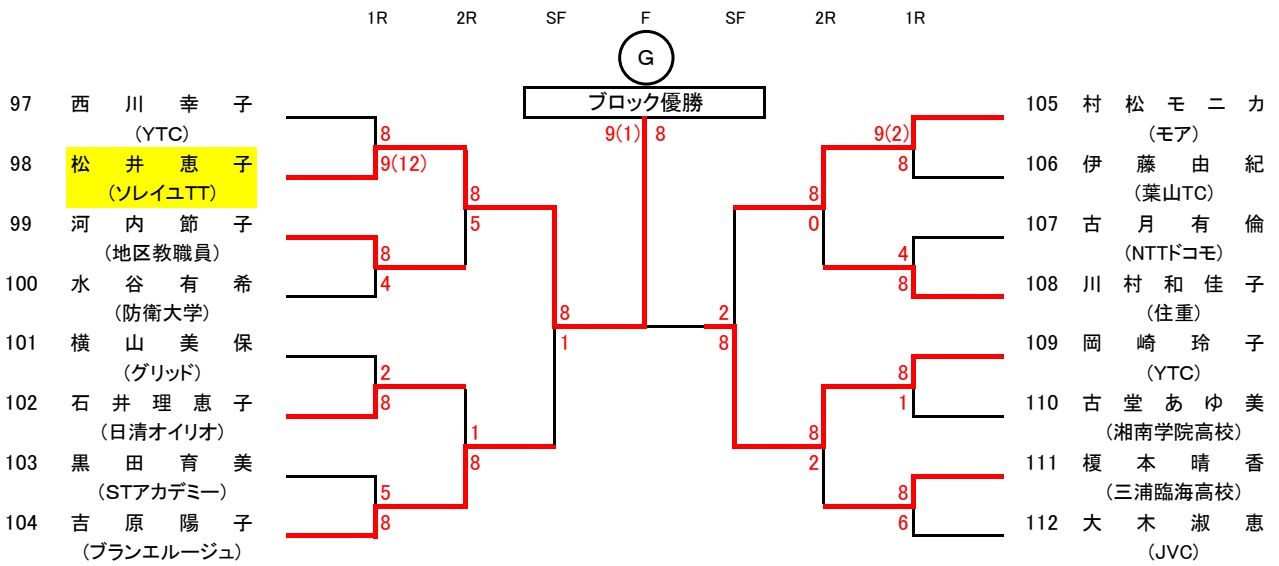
| 1R | 2R | SF | F | SF | 2R | 1R |
|---|---|---|---|---|---|---|

G

ブロック優勝

9(1) 8

97 西川幸子 (YTC)
98 松井恵子 (ソレイユTT)
99 河内節子 (地区教職員)
100 水谷有希 (防衛大学)
101 横山美保 (グリッド)
102 石井理恵子 (日清オイリオ)
103 黒田育美 (STアカデミー)
104 吉原陽子 (ブランエルージュ)

8
9(12)
8
4
2
8
5
8

8
5
1
8

8
1

2
8

8
0
8
2

9(2)
8
4
8
8
1
8
6

105 村松モニカ (モア)
106 伊藤由紀 (葉山TC)
107 古月有倫 (NTTドコモ)
108 川村和佳子 (住重)
109 岡崎玲子 (YTC)
110 古堂あゆ美 (湘南学院高校)
111 榎本晴香 (三浦臨海高校)
112 大木淑恵 (JVC)